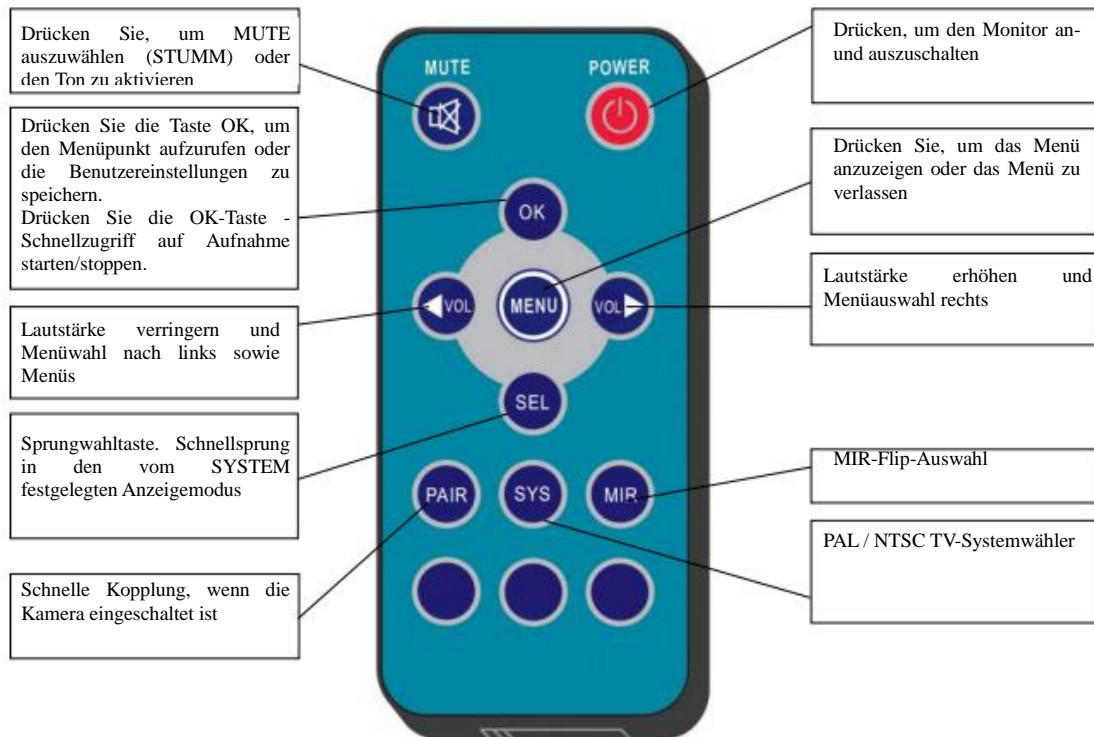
Drücken Sie, um MUTE auszuwählen (STUMM) oder den Ton zu aktivieren

MUTE

POWER

Drücken, um den Monitor an- und auszuschalten

Drücken Sie die Taste OK, um den Menüpunkt aufzurufen oder die Benutzereinstellungen zu speichern.
Drücken Sie die OK-Taste - Schnellzugriff auf Aufnahme starten/stoppen.

Drücken Sie, um das Menü anzuzeigen oder das Menü zu verlassen

OK

VOL

MENU

VOL

Lautstärke erhöhen und Menüauswahl rechts

Lautstärke verringern und Menüwahl nach links sowie Menüs

SEL

Sprungwahltaste. Schnellsprung in den vom SYSTEM festgelegten Anzeigemodus

PAIR

SYS

MIR

MIR-Flip-Auswahl

PAL / NTSC TV-Systemwähler

Schnelle Kopplung, wenn die Kamera eingeschaltet ist